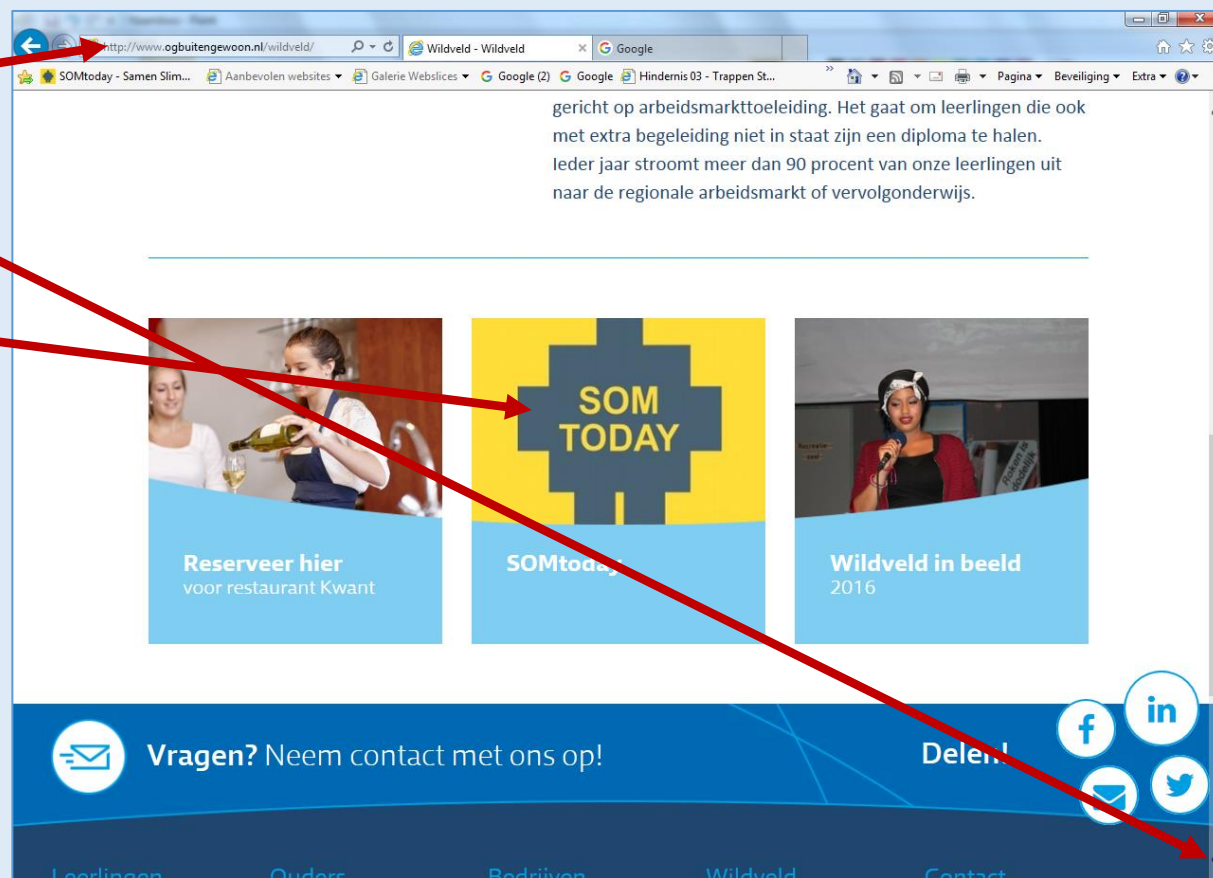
http://www.ogbuitengewoon.nl/wildveld/
Wildveld - Wildveld
Google
SOMtoday - Samen Slim... Aanbevolen websites ▾ Galerie Webslices ▾ Google (2) Google Hindernis 03 - Trappen St...
Pagina ▾ Beveiliging ▾ Extra ▾

gericht op arbeidsmarkttoeleiding. Het gaat om leerlingen die ook met extra begeleiding niet in staat zijn een diploma te halen. Ieder jaar stroomt meer dan 90 procent van onze leerlingen uit naar de regionale arbeidsmarkt of vervolgonderwijs.

Reserveer hier
voor restaurant Kwant

SOM TODAY
SOMtoday

Wildveld in beeld
2016

Vragen? Neem contact met ons op!

Delen!

in

Leerlingen Ouders Bedrijven Wildveld Contact